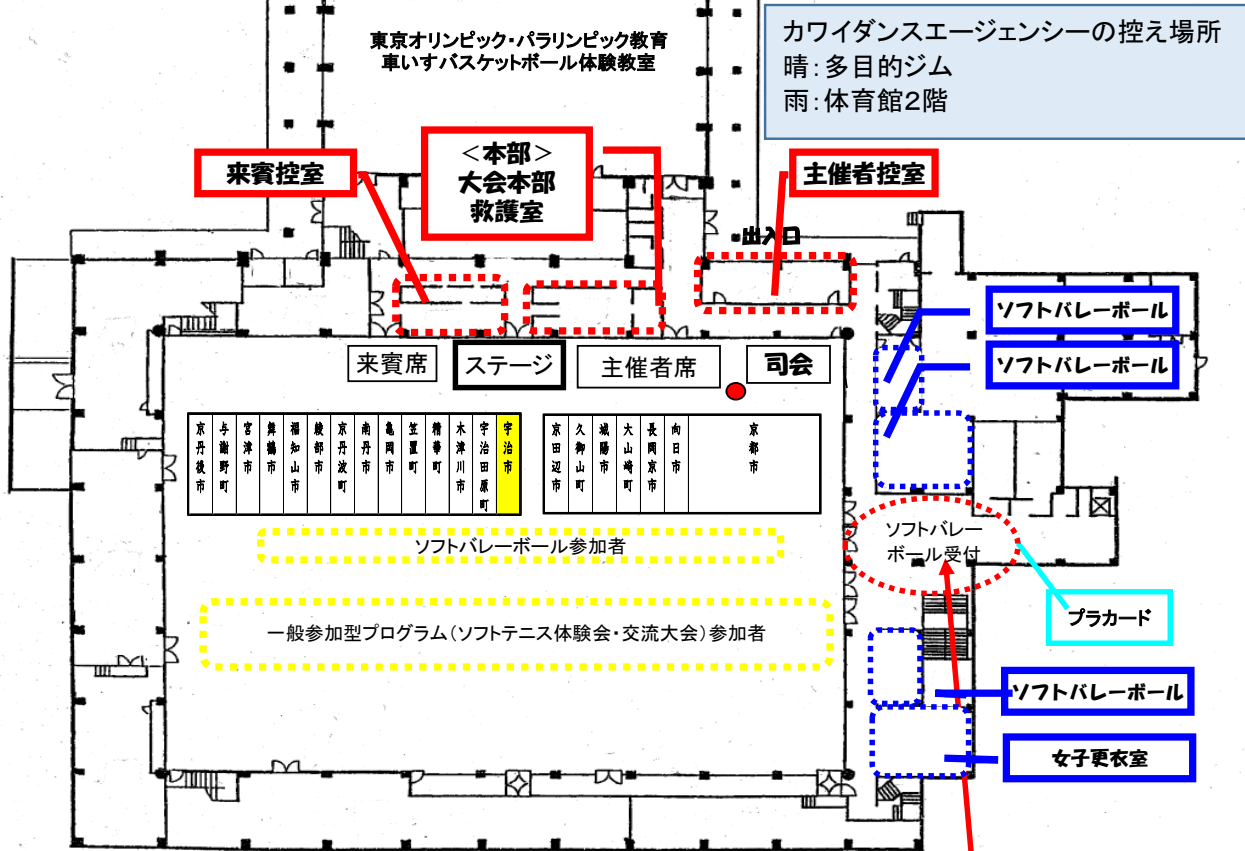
東京オリンピック・パラリンピック教育
車いすバスケットボール体験教室

カワイダンスエージェンシーの控え場所
晴：多目的ジム
雨：体育館2階

来賓控室

＜本部＞
大会本部
救護室

主催者控室

出入口

ソフトバレーボール

ソフトバレーボール

来賓席

ステージ

主催者席

司会

| 京丹後市 | 与謝野町 | 宮津市 | 舞鶴市 | 福知山市 | 綾部市 | 京丹波町 | 南丹市 | 亀岡市 | 笠置町 | 精華町 | 木津川市 | 宇治田原町 | 宇治市 |
|---|---|---|---|---|---|---|---|---|---|---|---|---|---|

| 京田辺市 | 久御山町 | 城陽市 | 大山崎町 | 長岡京市 | 向日市 | 京都市 |
|---|---|---|---|---|---|---|

ソフトバレーボール参加者

ソフトバレーボール受付

プラカード

一般参加型プログラム（ソフトテニス体験会・交流大会）参加者

ソフトバレーボール

女子更衣室